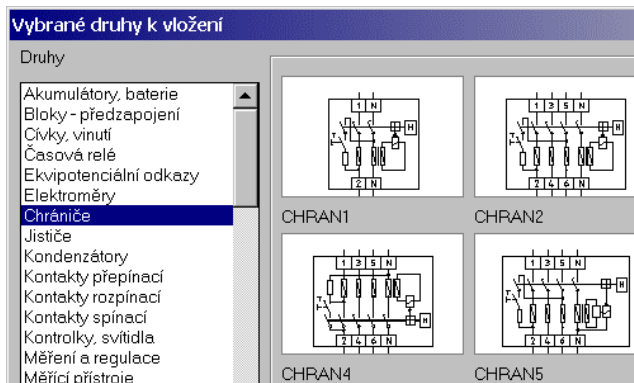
Vybrané druhy k vložení

Druhy

Akumulátory, baterie
Bloky - předzapojení
Cívky, vinutí
Časová relé
Ekvipotenciální odkazy
Elektroměry
Chrániče
Jističe
Kondenzátory
Kontakty přepínací
Kontakty rozpínací
Kontakty spínací
Kontrolky, svítidla
Měření a regulace
Měřící přístroje

1 N
T
H
2 N
CHRAN1

1 3 5 N
T
H
2 4 6 N
CHRAN2

1 3 5 N
T
H
2 4 6 N
CHRAN4

1 3 5 N
T
H
2 4 6 N
CHRAN5